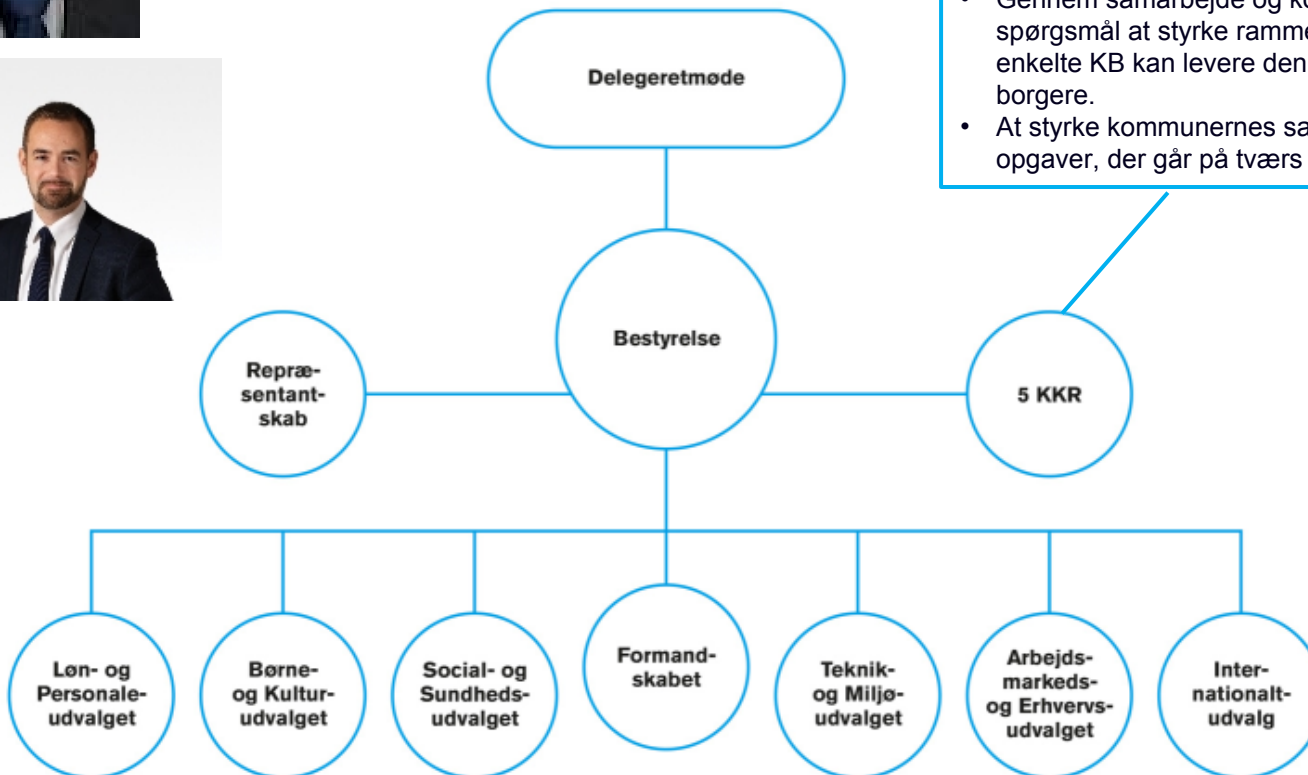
• Gennem samarbejde og k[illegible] spørgsmål at styrke ramme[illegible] enkelte KB kan levere den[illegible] borgere.
• At styrke kommunernes sa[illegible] opgaver, der går på tværs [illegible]

Delegeretmøde

Bestyrelse

Repræsentantskab

5 KKR

Løn- og Personaleudvalget

Børne- og Kulturudvalget

Social- og Sundhedsudvalget

Formandskabet

Teknik- og Miljøudvalget

Arbejdsmarkeds- og Erhvervsudvalget

Internationaltudvalg